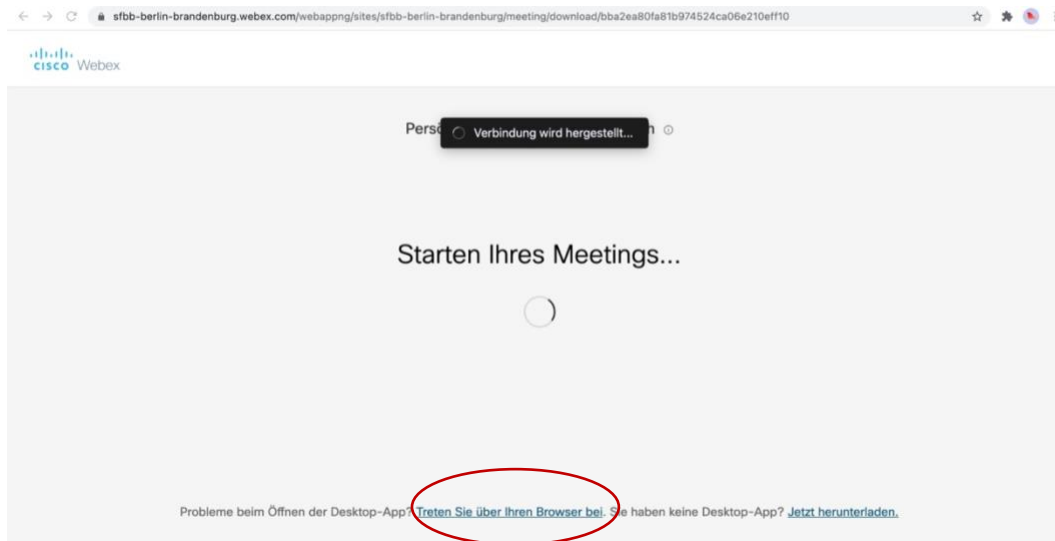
sfbb-berlin-brandenburg.webex.com/webappng/sites/sfbb-berlin-brandenburg/meeting/download/bba2ea80fa81b974524ca06e210eff10

cisco Webex

Pers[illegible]n

Verbindung wird hergestellt...

Starten Ihres Meetings...

Probleme beim Öffnen der Desktop-App? Treten Sie über Ihren Browser bei. S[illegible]e haben keine Desktop-App? Jetzt herunterladen.